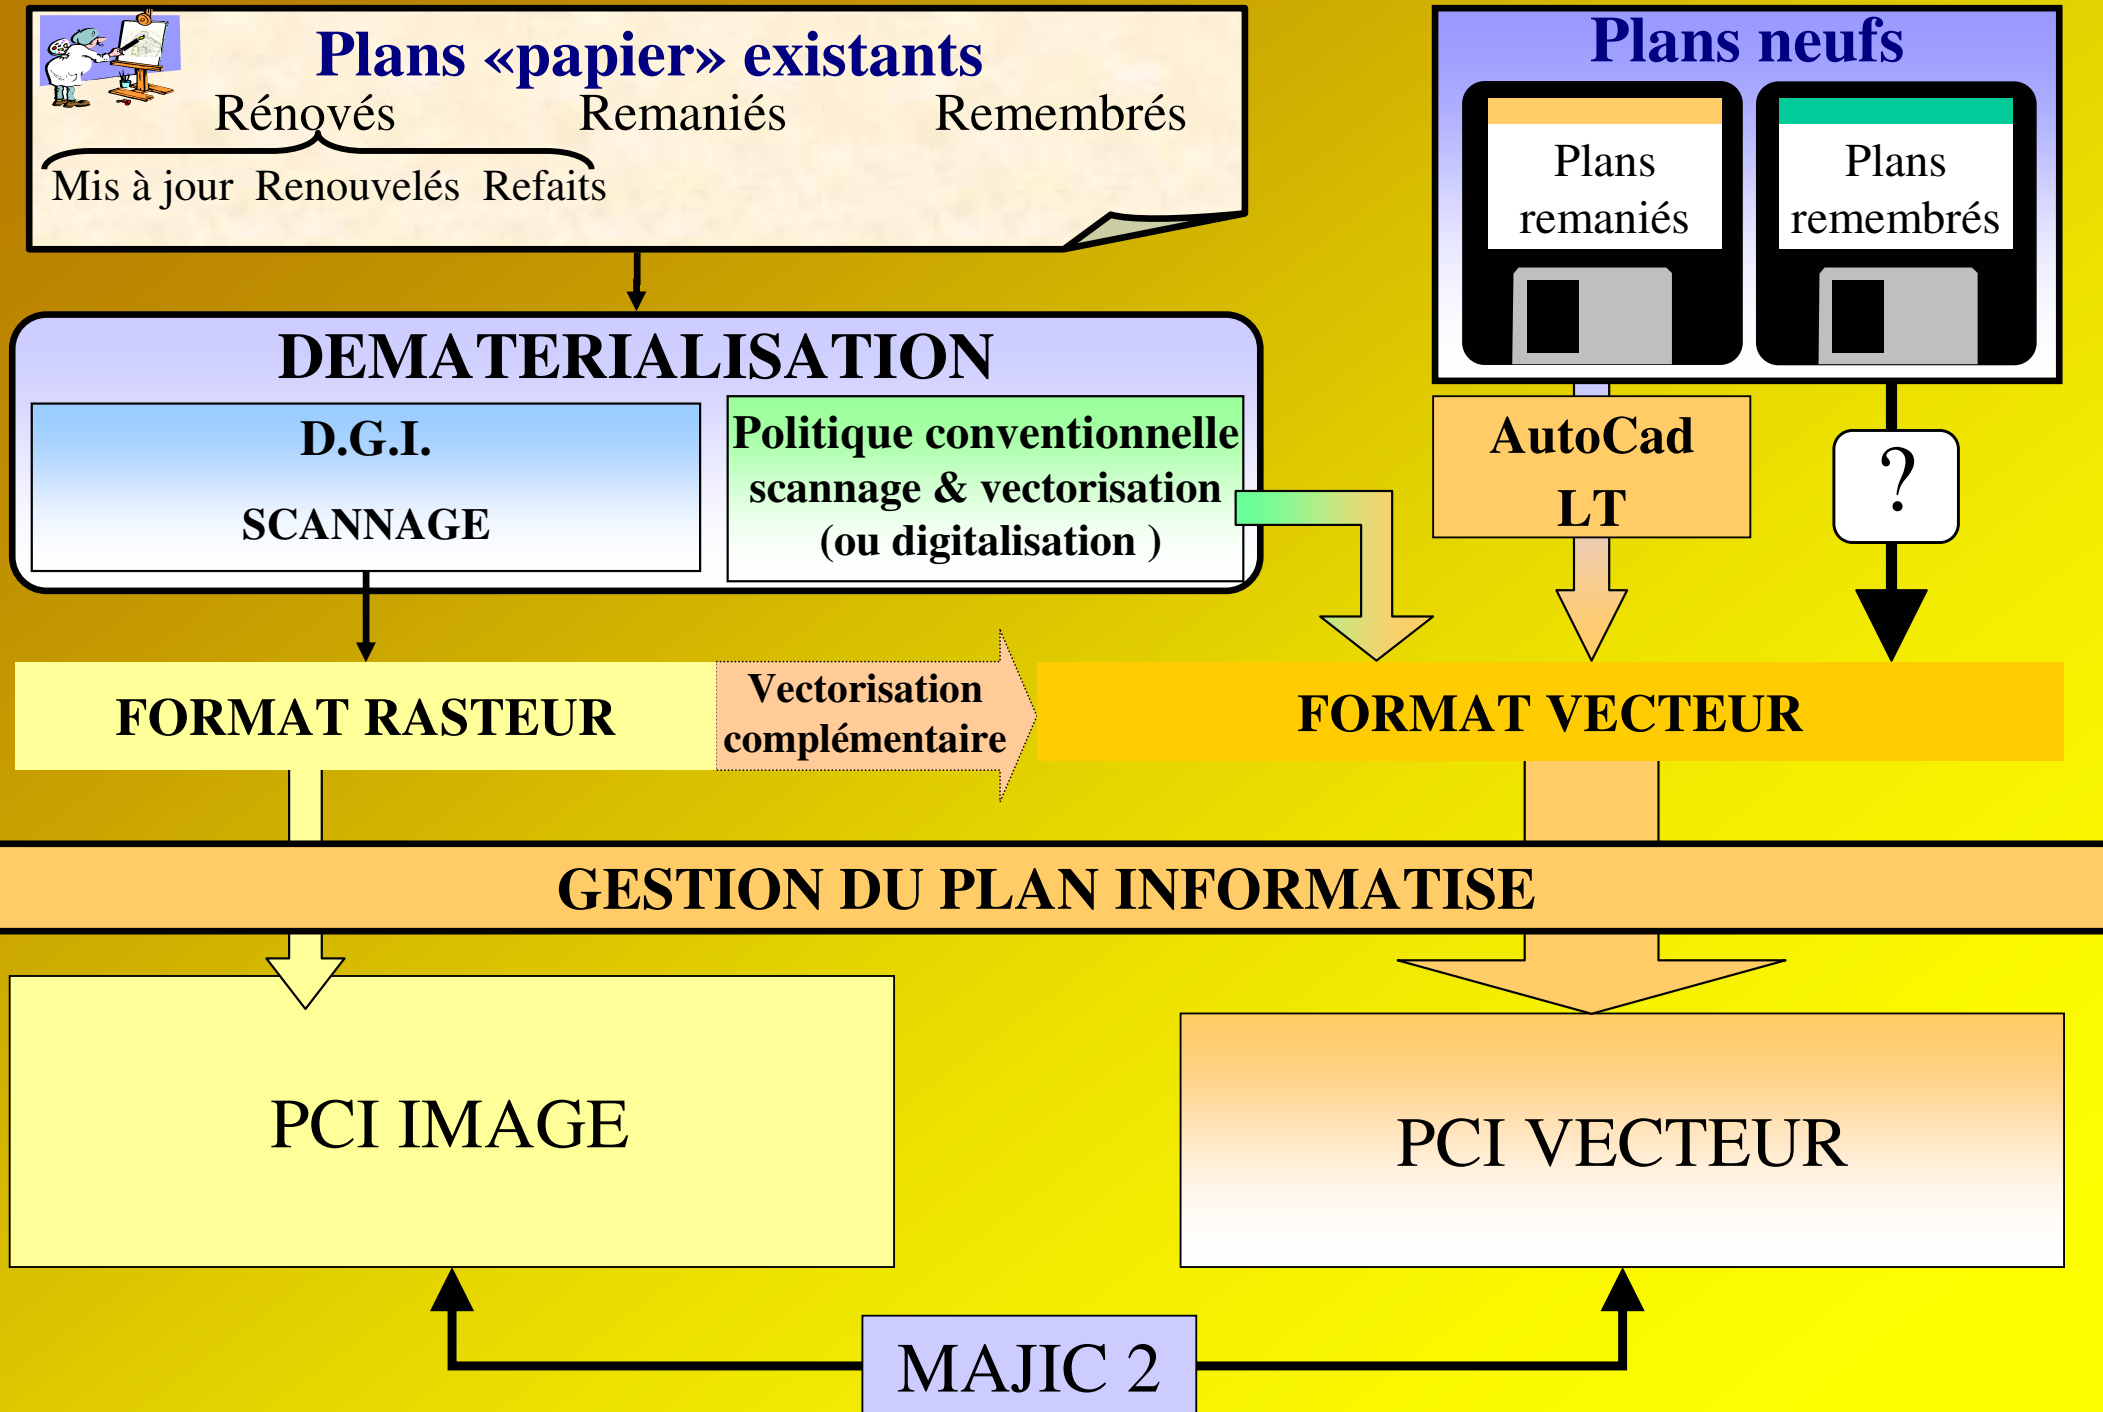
Plans «papier» existants

Rénovés Remaniés Remembrés

Mis à jour Renouvelés Refaits

Plans neufs

Plans remaniés

Plans remembrés

DEMATERIALISATION

D.G.I.

SCANNAGE

Politique conventionnelle scannage & vectorisation (ou digitalisation )

AutoCad LT

?

FORMAT RASTEUR

Vectorisation complémentaire

FORMAT VECTEUR

GESTION DU PLAN INFORMATISE

PCI IMAGE

PCI VECTEUR

MAJIC 2